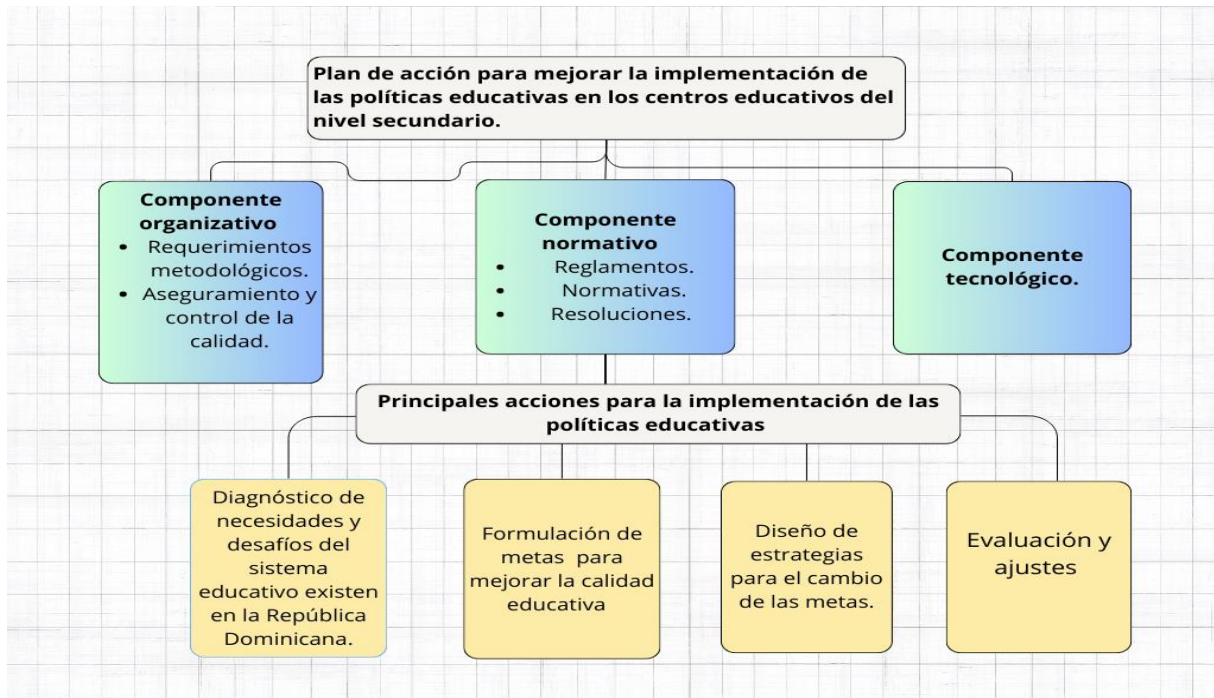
Plan de acción para mejorar la implementación de las políticas educativas en los centros educativos del nivel secundario.

Componente organizativo
- Requerimientos metodológicos.
- Aseguramiento y control de la calidad.

Componente normativo
- Reglamentos.
- Normativas.
- Resoluciones.

Componente tecnológico.

Principales acciones para la implementación de las políticas educativas

Diagnóstico de necesidades y desafíos del sistema educativo existen en la República Dominicana.

Formulación de metas para mejorar la calidad educativa

Diseño de estrategias para el cambio de las metas.

Evaluación y ajustes